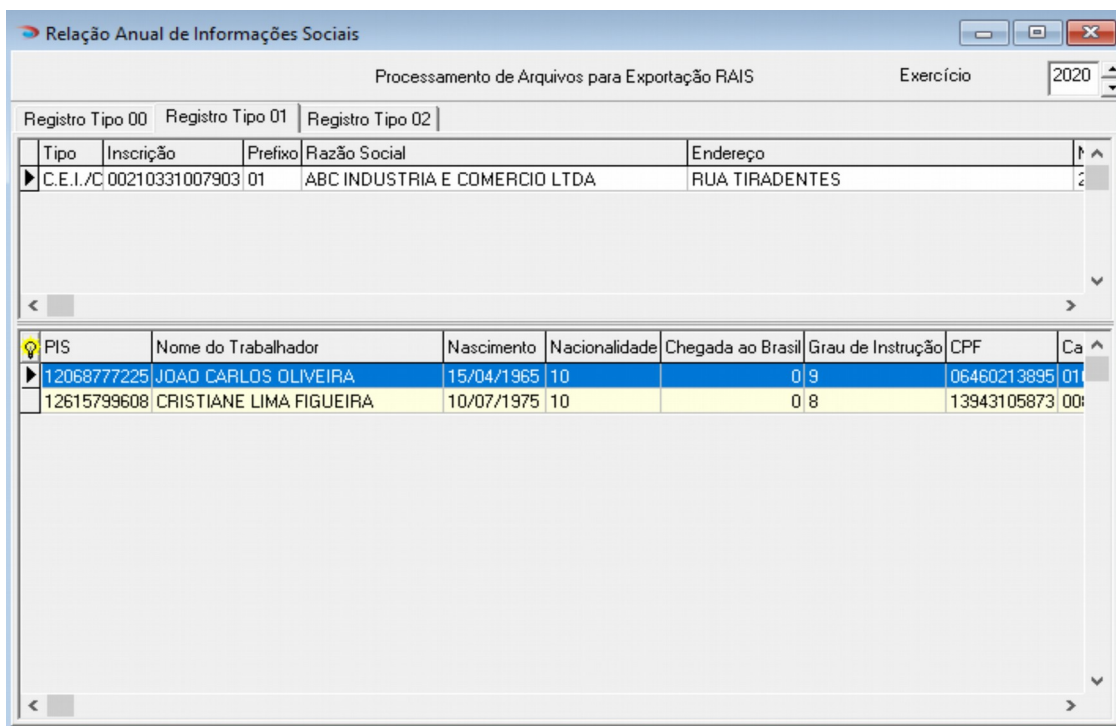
Relação Anual de Informações Sociais

Processamento de Arquivos para Exportação RAIS

Exercício 2020

Registro Tipo 00 | Registro Tipo 01 | Registro Tipo 02

| Tipo | Inscrição | Prefixo | Razão Social | Endereço | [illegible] |
|---|---|---|---|---|---|
| C.E.I./C | 00210331007903 | 01 | ABC INDUSTRIA E COMERCIO LTDA | RUA TIRADENTES | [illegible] |

| PIS | Nome do Trabalhador | Nascimento | Nacionalidade | Chegada ao Brasil | Grau de Instrução | CPF | Ca |
|---|---|---|---|---|---|---|---|
| 12068777225 | JOAO CARLOS OLIVEIRA | 15/04/1965 | 10 | 0 | 9 | 06460213895 | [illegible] |
| 12615799608 | CRISTIANE LIMA FIGUEIRA | 10/07/1975 | 10 | 0 | 8 | 13943105873 | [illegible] |